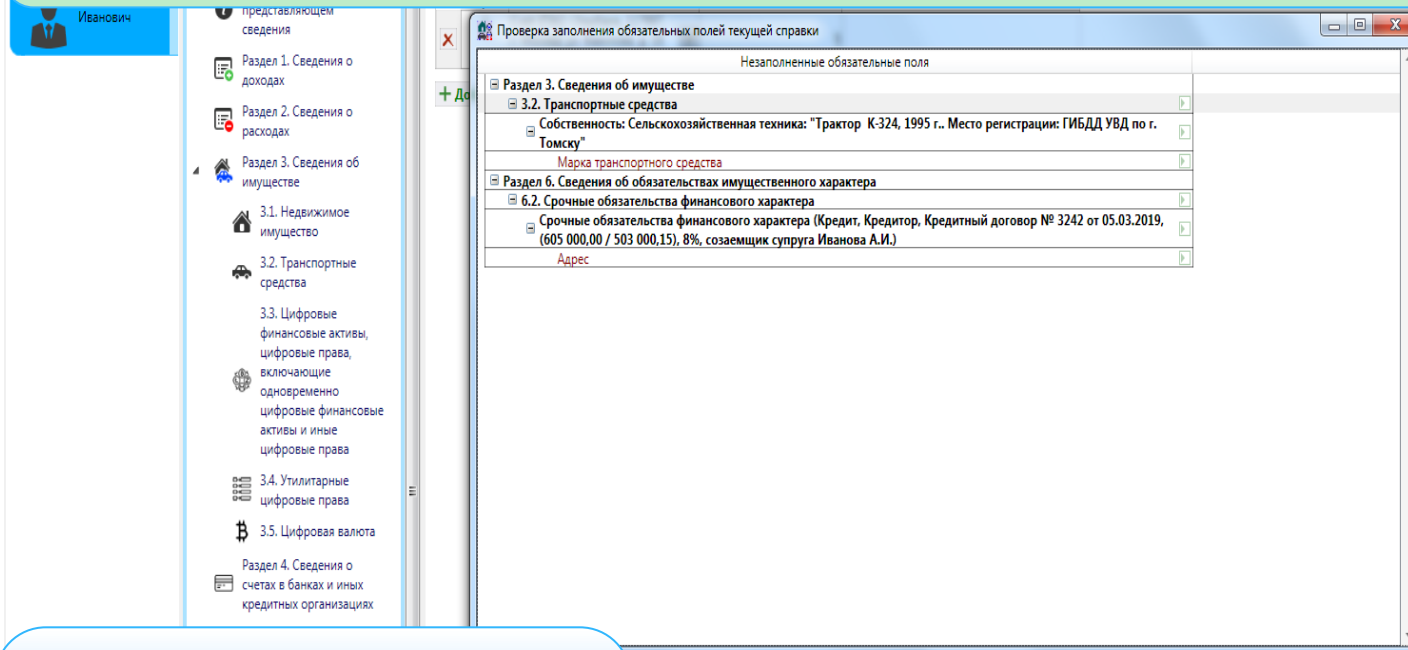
Иванович

представляющем сведения

Раздел 1. Сведения о доходах

Раздел 2. Сведения о расходах

Раздел 3. Сведения об имуществе

3.1. Недвижимое имущество

3.2. Транспортные средства

3.3. Цифровые финансовые активы, цифровые права, включающие одновременно цифровые финансовые активы и иные цифровые права

3.4. Утилитарные цифровые права

3.5. Цифровая валюта

Раздел 4. Сведения о счетах в банках и иных кредитных организациях

+ До

Проверка заполнения обязательных полей текущей справки

Незаполненные обязательные поля

⊟ Раздел 3. Сведения об имуществе
⊟ 3.2. Транспортные средства
⊟ Собственность: Сельскохозяйственная техника: "Трактор К-324, 1995 г.. Место регистрации: ГИБДД УВД по г. Томску"
Марка транспортного средства
⊟ Раздел 6. Сведения об обязательствах имущественного характера
⊟ 6.2. Срочные обязательства финансового характера
⊟ Срочные обязательства финансового характера (Кредит, Кредитор, Кредитный договор № 3242 от 05.03.2019, (605 000,00 / 503 000,15), 8%, созаемщик супруга Иванова А.И.)
Адрес